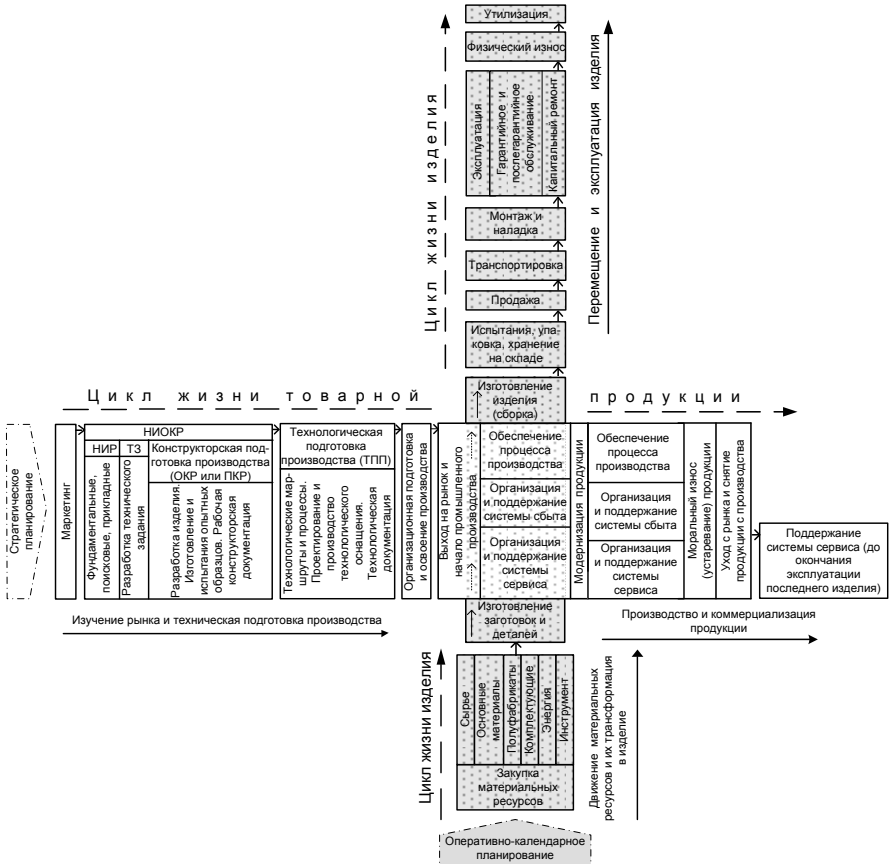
Утилизация

Физический износ

Эксплуатация

Гарантийное и послегарантийное обслуживание

Капитальный ремонт

Монтаж и наладка

Транспортировка

Продажа

Испытания, упаковка, хранение на складе

Цикл жизни изделия

Перемещение и эксплуатация изделия

Цикл жизни товарной продукции

Изготовление изделия (сборка)

Стратегическое планирование

Маркетинг

НИОКР

НИР

ТЗ

Конструкторская подготовка производства (ОКР или ПКР)

Фундаментальные, поисковые, прикладные

Разработка технического задания

Разработка изделия. Изготовление и испытания опытных образцов. Рабочая конструкторская документация

Технологическая подготовка производства (ТПП)

Технологические маршруты и процессы. Проектирование и производство технологического оснащения. Технологическая документация

Организационная подготовка и освоение производства

Выход на рынок и начало промышленного производства

Обеспечение процесса производства

Организация и поддержание системы сбыта

Организация и поддержание системы сервиса

Модернизация продукции

Обеспечение процесса производства

Организация и поддержание системы сбыта

Организация и поддержание системы сервиса

Моральный износ (устаревание) продукции

Уход с рынка и снятие продукции с производства

Поддержание системы сервиса (до окончания эксплуатации последнего изделия)

Изучение рынка и техническая подготовка производства

Изготовление заготовок и деталей

Производство и коммерциализация продукции

Цикл жизни изделия

Сырье

Основные материалы

Полуфабрикаты

Комплектующие

Энергия

Инструмент

Закупка материальных ресурсов

Движение материальных ресурсов и их трансформация в изделие

Оперативно-календарное планирование